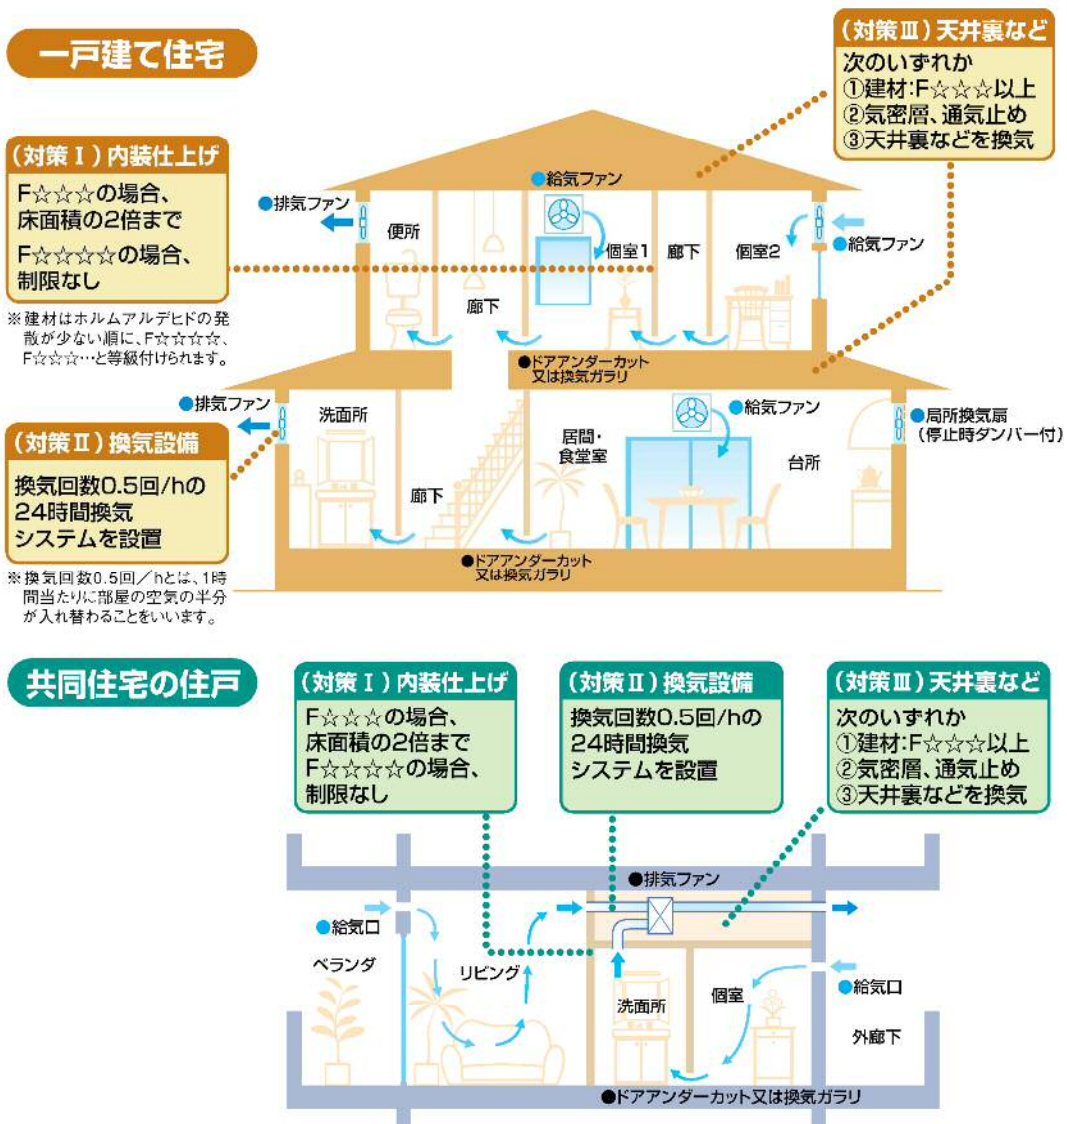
一戸建て住宅

（対策Ⅲ）天井裏など
次のいずれか
①建材:F☆☆☆以上
②気密層、通気止め
③天井裏などを換気

（対策Ⅰ）内装仕上げ
F☆☆☆の場合、床面積の2倍まで
F☆☆☆☆の場合、制限なし

※建材はホルムアルデヒドの発散が少ない順に、F☆☆☆☆、F☆☆☆…と等級付けられます。

●給気ファン
●排気ファン
便所
個室1
廊下
個室2
●給気ファン
廊下
●ドアアンダーカット又は換気ガラリ

●排気ファン
洗面所
●給気ファン
●局所換気扇（停止時ダンパー付）

（対策Ⅱ）換気設備
換気回数0.5回/hの24時間換気システムを設置

居間・食堂室
台所
廊下
●ドアアンダーカット又は換気ガラリ

※換気回数0.5回／hとは、1時間当たりに部屋の空気の半分が入れ替わることをいいます。

共同住宅の住戸

（対策Ⅰ）内装仕上げ
F☆☆☆の場合、床面積の2倍まで
F☆☆☆☆の場合、制限なし

（対策Ⅱ）換気設備
換気回数0.5回/hの24時間換気システムを設置

（対策Ⅲ）天井裏など
次のいずれか
①建材:F☆☆☆以上
②気密層、通気止め
③天井裏などを換気

●排気ファン
●給気口
ベランダ
リビング
洗面所
個室
●給気口
外廊下
●ドアアンダーカット又は換気ガラリ